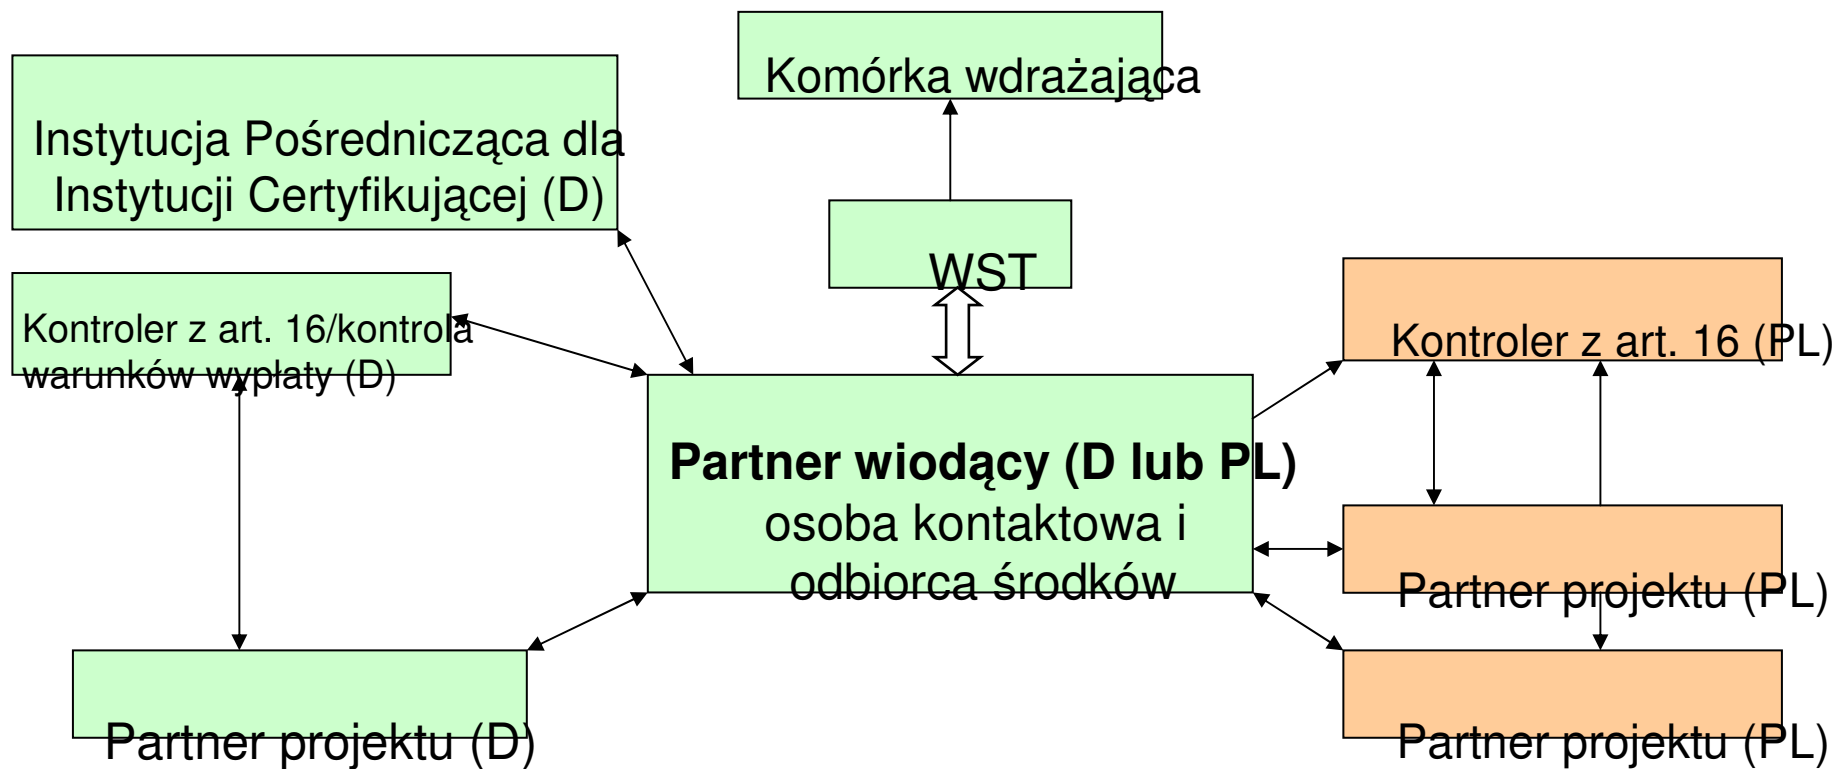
Komórka wdrażająca

Instytucja Pośrednicząca dla Instytucji Certyfikującej (D)

WST

Kontroler z art. 16/kontrola warunków wypłaty (D)

Kontroler z art. 16 (PL)

Partner wiodący (D lub PL)
osoba kontaktowa i odbiorca środków

Partner projektu (PL)

Partner projektu (D)

Partner projektu (PL)